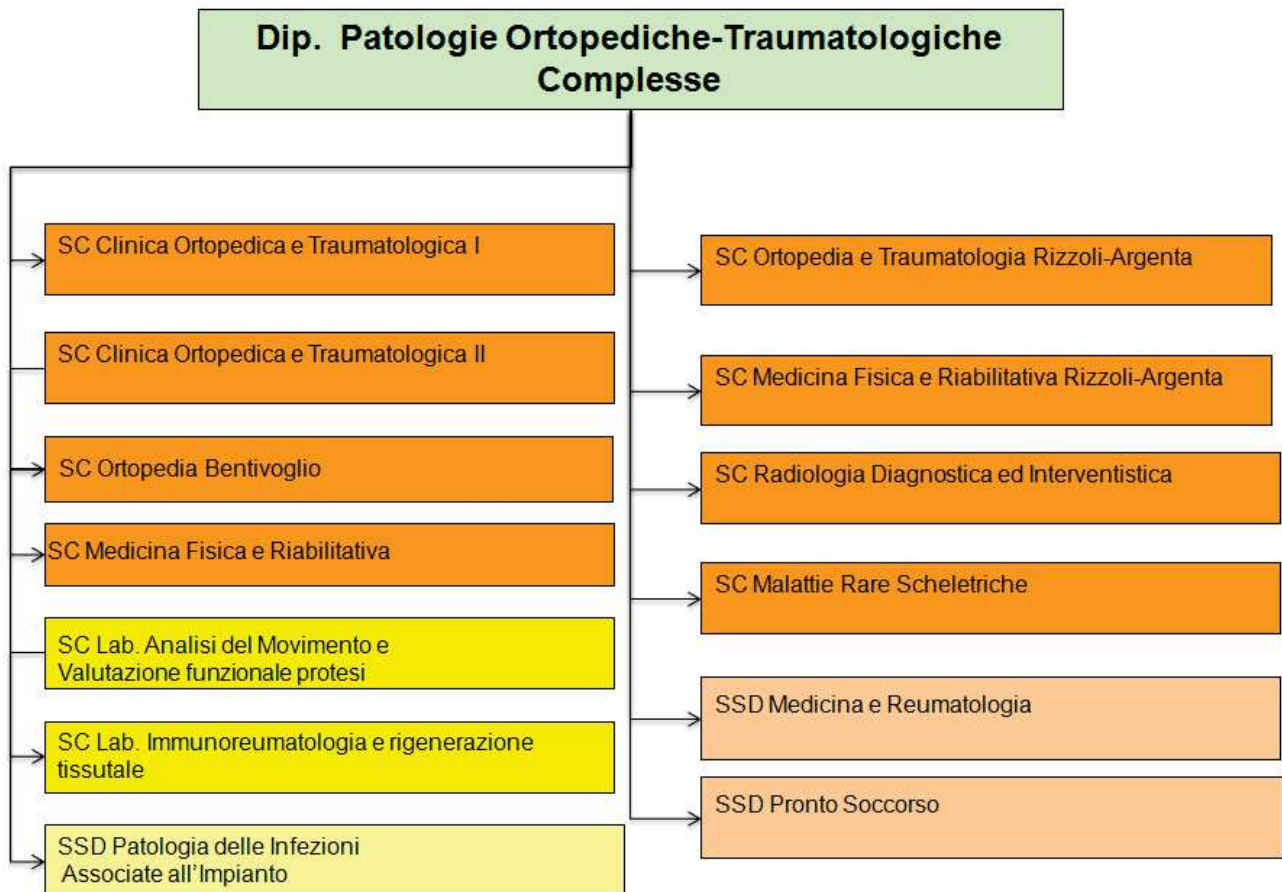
Dip. Patologie Ortopediche-Traumatologiche Complesse

SC Clinica Ortopedica e Traumatologica I

SC Clinica Ortopedica e Traumatologica II

SC Ortopedia Bentivoglio

SC Medicina Fisica e Riabilitativa

SC Lab. Analisi del Movimento e Valutazione funzionale protesi

SC Lab. Immunoreumatologia e rigenerazione tissutale

SSD Patologia delle Infezioni Associate all'Impianto

SC Ortopedia e Traumatologia Rizzoli-Argenta

SC Medicina Fisica e Riabilitativa Rizzoli-Argenta

SC Radiologia Diagnostica ed Interventistica

SC Malattie Rare Scheletriche

SSD Medicina e Reumatologia

SSD Pronto Soccorso